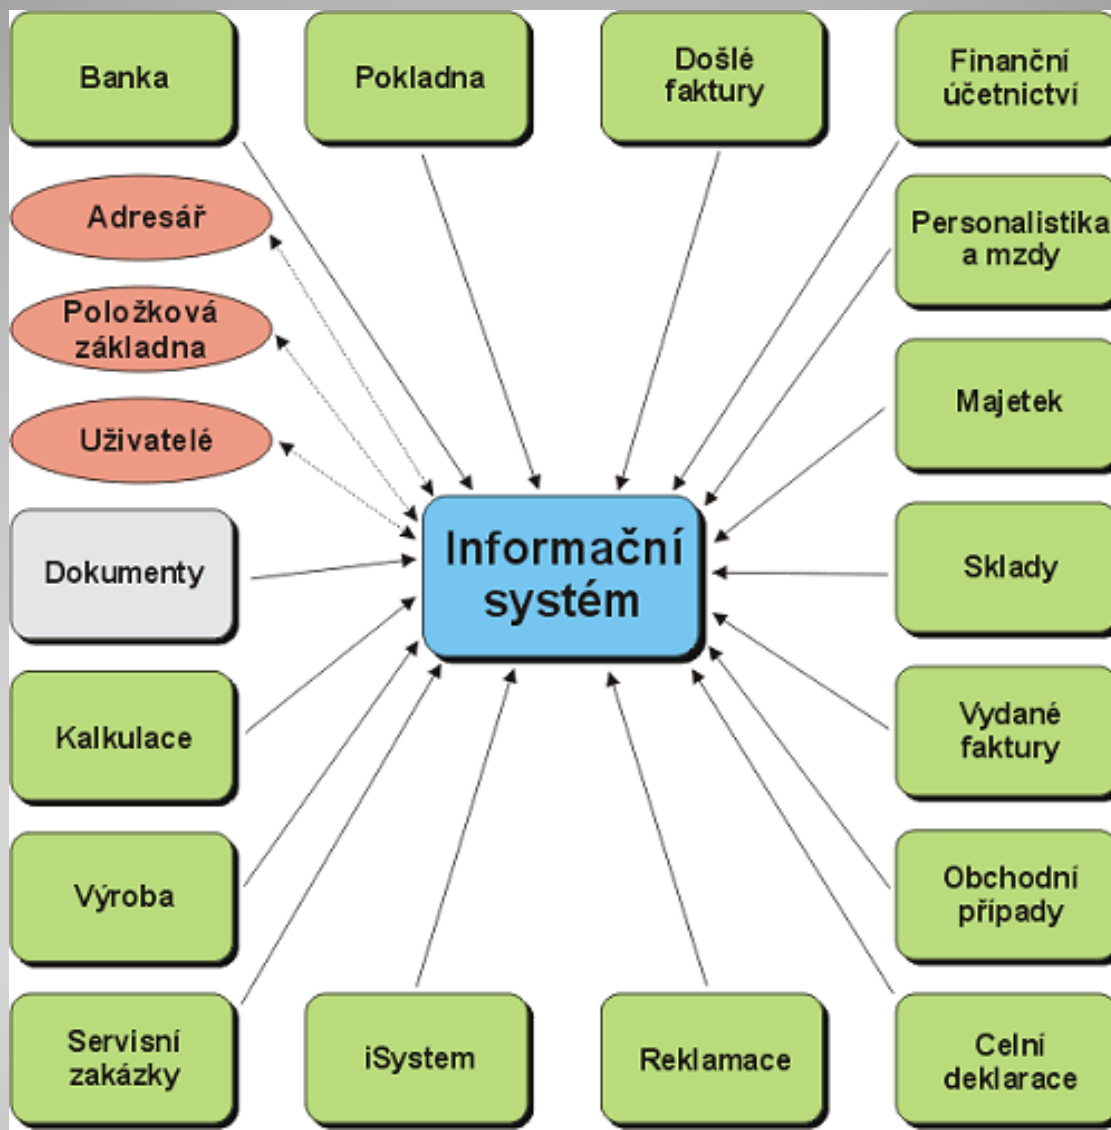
Banka

Pokladna

Došlé faktury

Finanční účetnictví

Adresář

Personalistika a mzdy

Položková základna

Majetek

Uživatelé

Informační systém

Dokumenty

Sklady

Kalkulace

Vydané faktury

Výroba

Obchodní případy

Servisní zakázky

iSystem

Reklamace

Celní deklarace